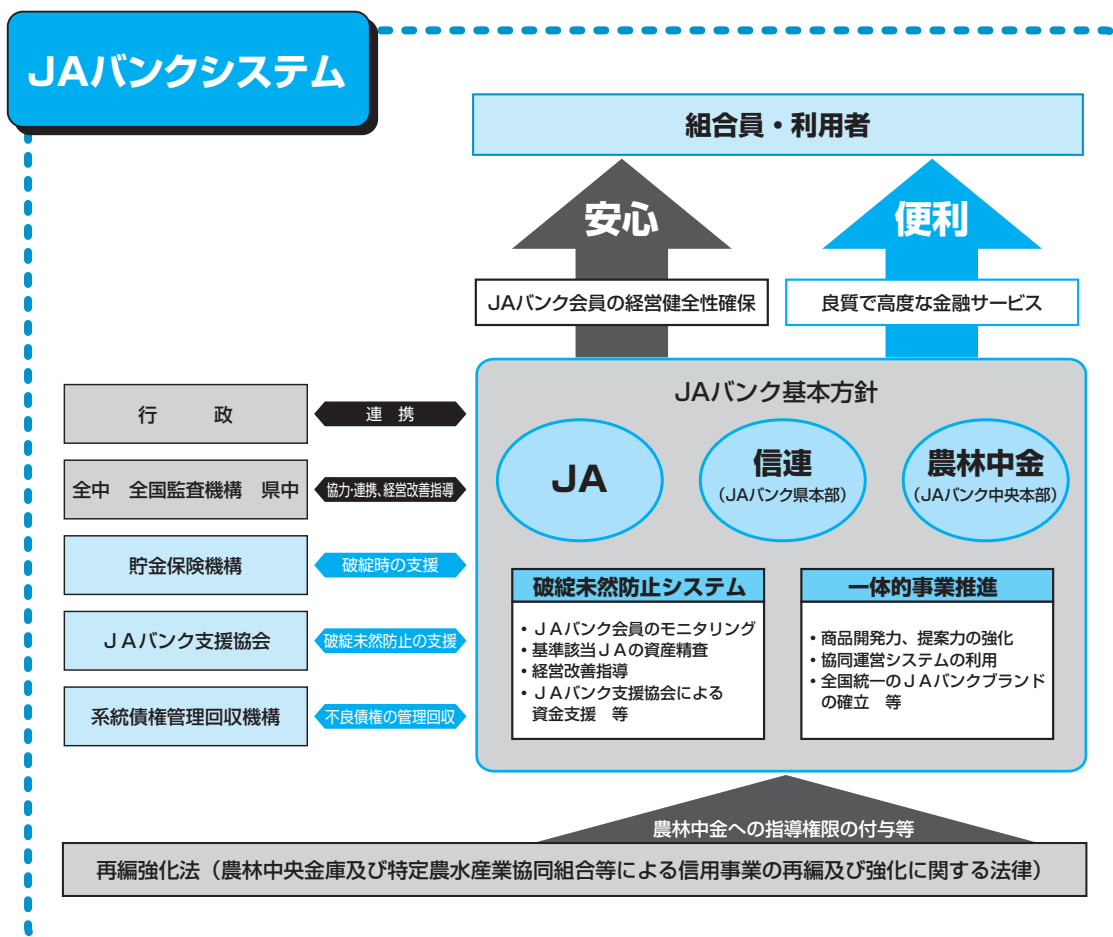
JAバンクシステム

組合員・利用者

安心

便利

JAバンク会員の経営健全性確保

良質で高度な金融サービス

JAバンク基本方針

JA

信連
（JAバンク県本部）

農林中金
（JAバンク中央本部）

行　政

連　携

全中　全国監査機構　県中

協力・連携、経営改善指導

貯金保険機構

破綻時の支援

ＪＡバンク支援協会

破綻未然防止の支援

系統債権管理回収機構

不良債権の管理回収

破綻未然防止システム

• ＪＡバンク会員のモニタリング
• 基準該当ＪＡの資産精査
• 経営改善指導
• ＪＡバンク支援協会による資金支援　等

一体的事業推進

• 商品開発力、提案力の強化
• 協同運営システムの利用
• 全国統一のＪＡバンクブランドの確立　等

農林中金への指導権限の付与等

再編強化法（農林中央金庫及び特定農水産業協同組合等による信用事業の再編及び強化に関する法律）